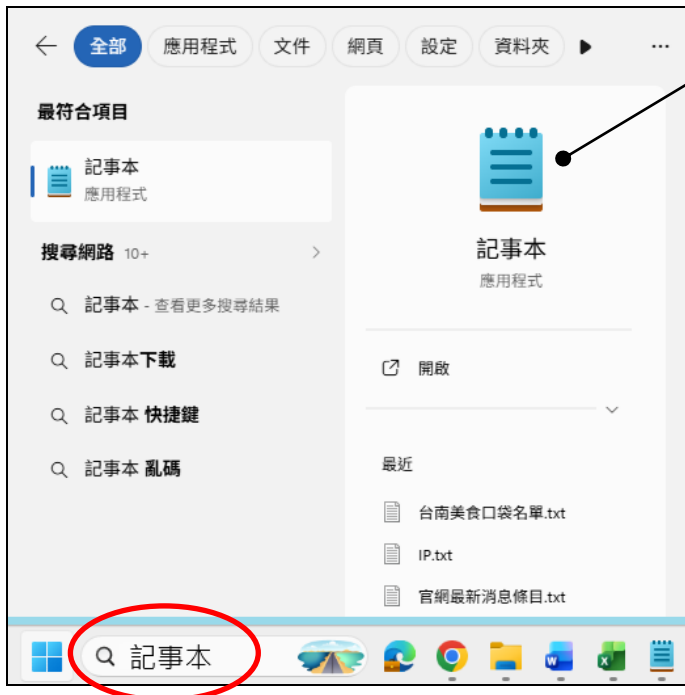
全部 應用程式 文件 網頁 設定 資料夾 ...

最符合項目

記事本
應用程式

搜尋網路 10+

記事本 - 查看更多搜尋結果

記事本下載

記事本 快捷鍵

記事本 亂碼

記事本
應用程式

開啟

最近

台南美食口袋名單.txt

IP.txt

官網最新消息條目.txt

記事本